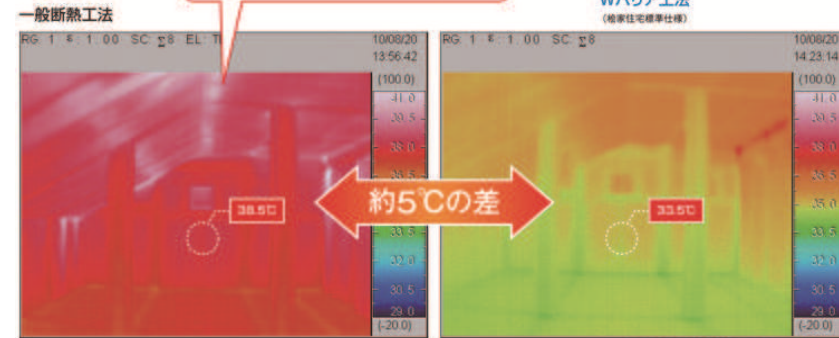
一般断熱工法

RG: 1 ε: 1.00 SC: Σ8 EL: T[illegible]

10/08/20
13:56:42

(100.0)
41.0
39.5
38.0
36.5
35.0
33.5
32.0
30.5
29.0
(-20.0)

38.5℃

約5℃の差

Wバリア工法
(検家住宅標準仕様)

RG: 1 ε: 1.00 SC: Σ8

10/08/20
14:23:14

(100.0)
41.0
39.5
38.0
36.5
35.0
33.5
32.0
30.5
29.0
(-20.0)

33.5℃